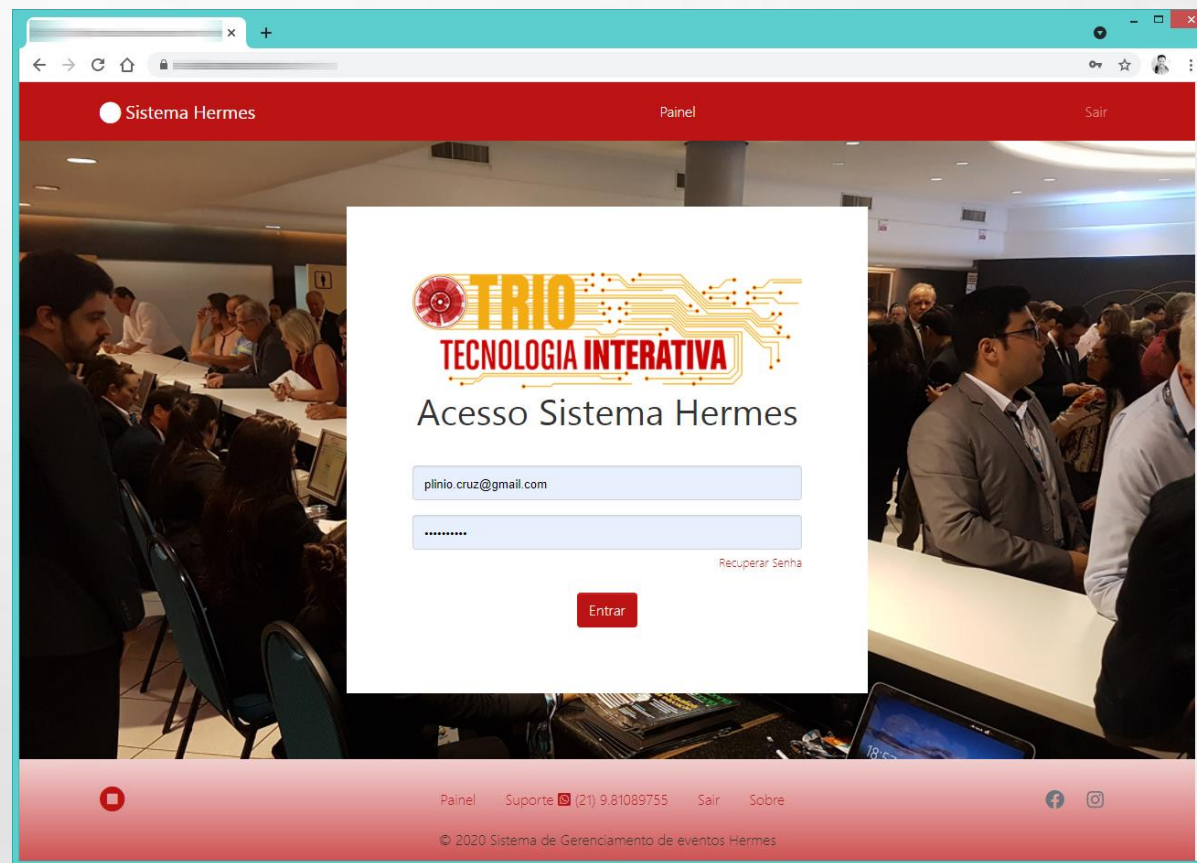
Sistema Hermes

Painel

Sair

TRIO
TECNOLOGIA INTERATIVA

Acesso Sistema Hermes

plinio.cruz@gmail.com

••••••••••

Recuperar Senha

Entrar

Painel Suporte (21) 9.81089755 Sair Sobre

© 2020 Sistema de Gerenciamento de eventos Hermes